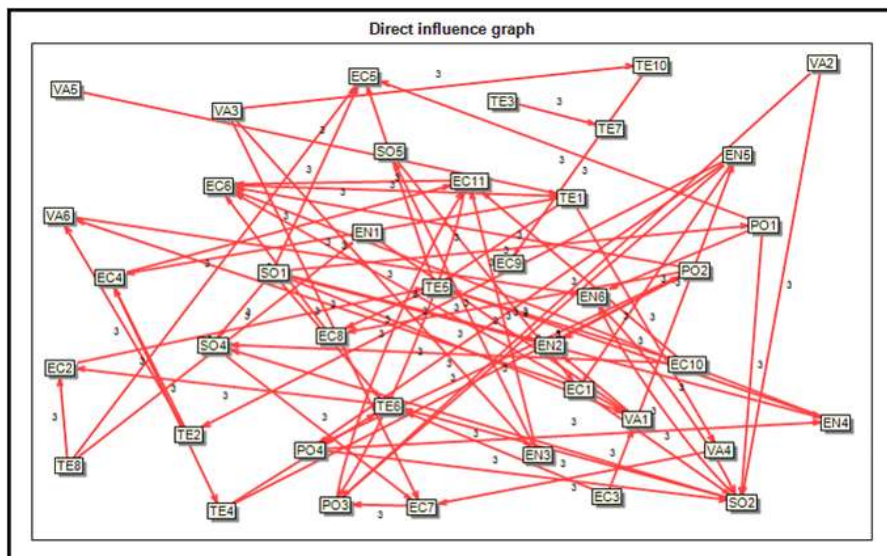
Direct influence graph

VA5
VA3
EC5
TE10
VA2
TE3
TE7
SO5
EN5
EC6
EC11
TE1
VA6
EN1
PO1
EC9
EC4
SO1
TE5
PO2
EN6
EC8
SO4
EN2
EC10
EC2
EC1
VA1
EN4
TE6
TE2
PO4
EN3
VA4
TE8
EC3
SO2
TE4
PO3
EC7

3 3 3 3 3 3 3 3 3 3 3 3 3 3 3 3 3 3 3 3 3 3 3 3 3 3 3 3 3 3 3 3 3 3 3 3 3 3 3 3